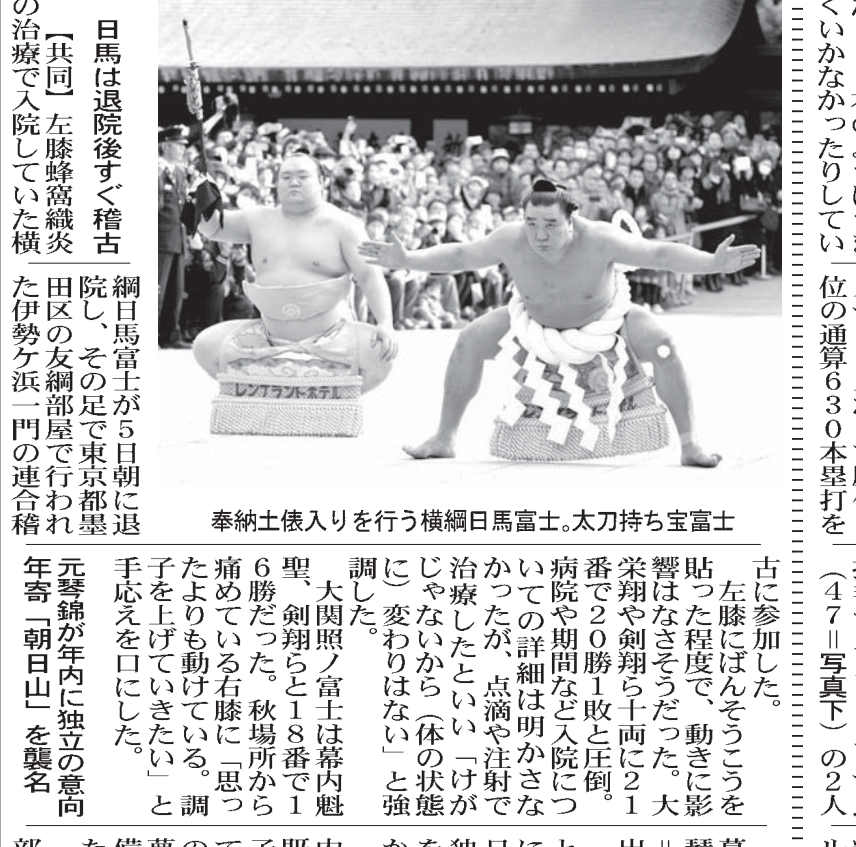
日馬は退院後すぐ稽古

【共同】左膝蜂窩織炎の治療で入院していた横綱日馬富士が5日朝に退院し、その足で東京都墨田区の友綱部屋で行われた伊勢ケ浜一門の連合稽古に参加した。

左膝にばんそうこうを貼った程度で、動きに影響はなさそうだった。大栄翔や剣翔ら十両に21番で20勝1敗と圧倒。病院や期間など入院についての詳細は明かさなかったが、点滴や注射で治療したといい「けがじゃないから（体の状態に）変わりはない」と強調した。

大関照ノ富士は幕内魁聖、剣翔らと18番で16勝だった。秋場所から痛めている右膝に「思ったよりも動けている。調子を上げていきたい」と手応えを口にした。

奉納土俵入りを行う横綱日馬富士。太刀持ち宝富士

元琴錦が年内に独立の意向
年寄「朝日山」を襲名

くいかなかったりしてい

位の通算630本塁打を

（47＝写真下）の2人